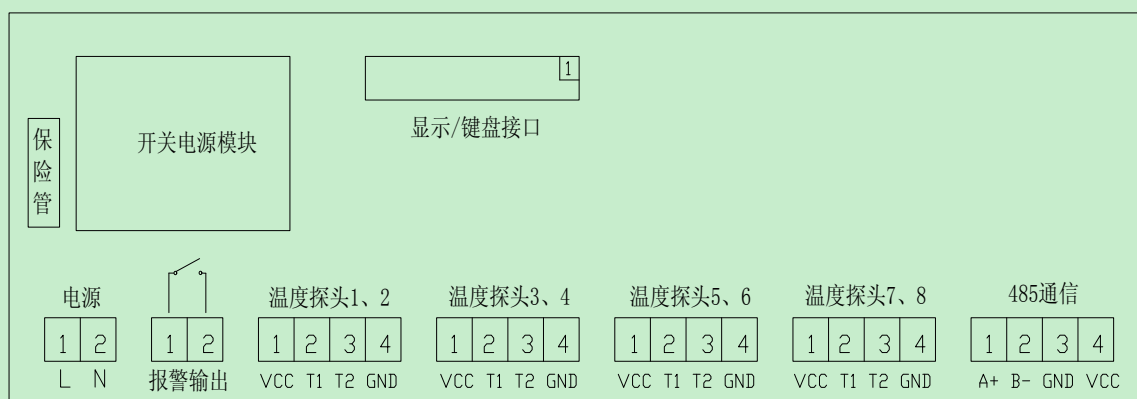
保险管

开关电源模块

1

显示/键盘接口

电源

| 1 | 2 |
|---|---|

L N

| 1 | 2 |
|---|---|

报警输出

温度探头1、2

| 1 | 2 | 3 | 4 |
|---|---|---|---|

VCC T1 T2 GND

温度探头3、4

| 1 | 2 | 3 | 4 |
|---|---|---|---|

VCC T1 T2 GND

温度探头5、6

| 1 | 2 | 3 | 4 |
|---|---|---|---|

VCC T1 T2 GND

温度探头7、8

| 1 | 2 | 3 | 4 |
|---|---|---|---|

VCC T1 T2 GND

485通信

| 1 | 2 | 3 | 4 |
|---|---|---|---|

A+ B- GND VCC